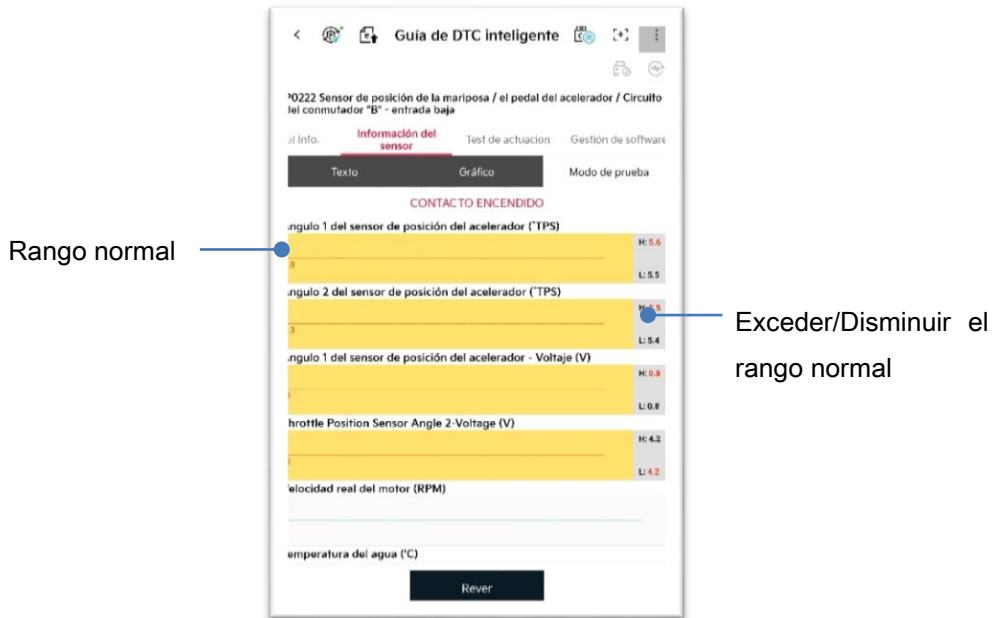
Guía de DTC inteligente

P0222 Sensor de posición de la mariposa / el pedal del acelerador / Circuito del conmutador "B" - entrada baja

al Info. | Información del sensor | Test de actuacion | Gestión de software

Texto | Gráfico | Modo de prueba

CONTACTO ENCENDIDO

Angulo 1 del sensor de posición del acelerador (°TPS)

H: 5.6

L: 5.5

Angulo 2 del sensor de posición del acelerador (°TPS)

H: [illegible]

L: 5.4

Angulo 1 del sensor de posición del acelerador - Voltaje (V)

H: 0.8

L: 0.8

Throttle Position Sensor Angle 2-Voltage (V)

H: 4.2

L: 4.2

Velocidad real del motor (RPM)

Temperatura del agua (°C)

Rever

Rango normal

Exceder/Disminuir el rango normal